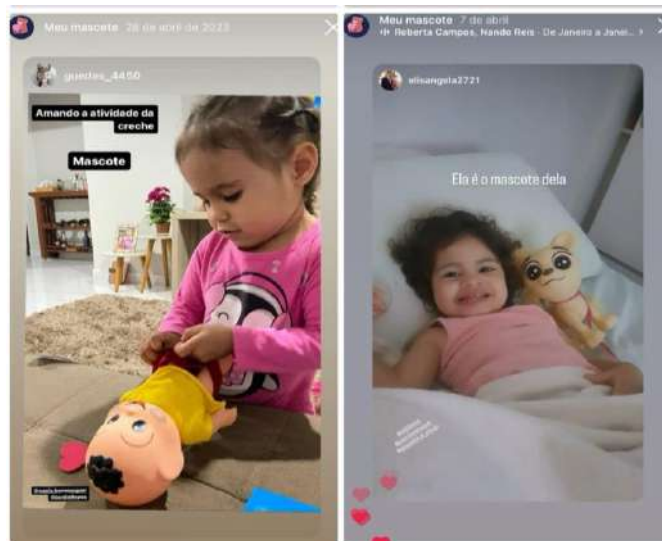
Meu mascote 28 de abril de 2023

guedes_4450

Amando a atividade da creche

Mascote

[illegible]

Meu mascote 7 de abril
Roberta Campos, Nando Reis · De Janeiro a Janei... >

elisangela2721

Ela é o mascote dela

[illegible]